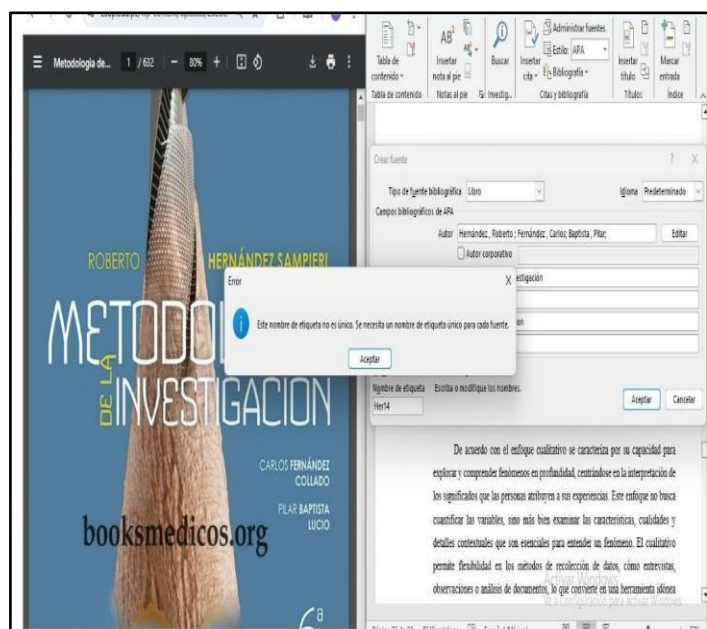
Metodología de... 1 / 632 | — 80% + |

ROBERTO HERNÁNDEZ SAMPIERI

METODOLOGÍA DE LA INVESTIGACIÓN

CARLOS FERNÁNDEZ COLLADO

PILAR BAPTISTA LUCIO

booksmedicos.org

6ª

Tabla de contenido | Insertar nota al pie | Buscar | Insertar cita | Administrar fuentes | Estilo: APA | Bibliografía | Insertar título | Marcar entrada

Tabla de contenido | Notas al pie | Investig... | Citas y bibliografía | Títulos | Índice

Crear fuente

Tipo de fuente bibliográfica Libro

Idioma Predeterminado

Campos bibliográficos de APA

Autor Hernández, Roberto; Fernández, Carlos; Baptista, Pilar;

Editar

Autor corporativo

estigación

on

Nombre de etiqueta Escriba o modifique los nombres.

Her14

Aceptar Cancelar

Error

Este nombre de etiqueta no es único. Se necesita un nombre de etiqueta único para cada fuente.

Aceptar

De acuerdo con el enfoque cualitativo se caracteriza por su capacidad para explorar y comprender fenómenos en profundidad, centrándose en la interpretación de los significados que las personas atribuyen a sus experiencias. Este enfoque no busca cuantificar las variables, sino más bien examinar las características, cualidades y detalles contextuales que son esenciales para entender un fenómeno. El cualitativo permite flexibilidad en los métodos de recolección de datos, como entrevistas, observaciones o análisis de documentos, lo que convierte en una herramienta idónea

Activar Windows
Ve a Configuración para activar Windows.